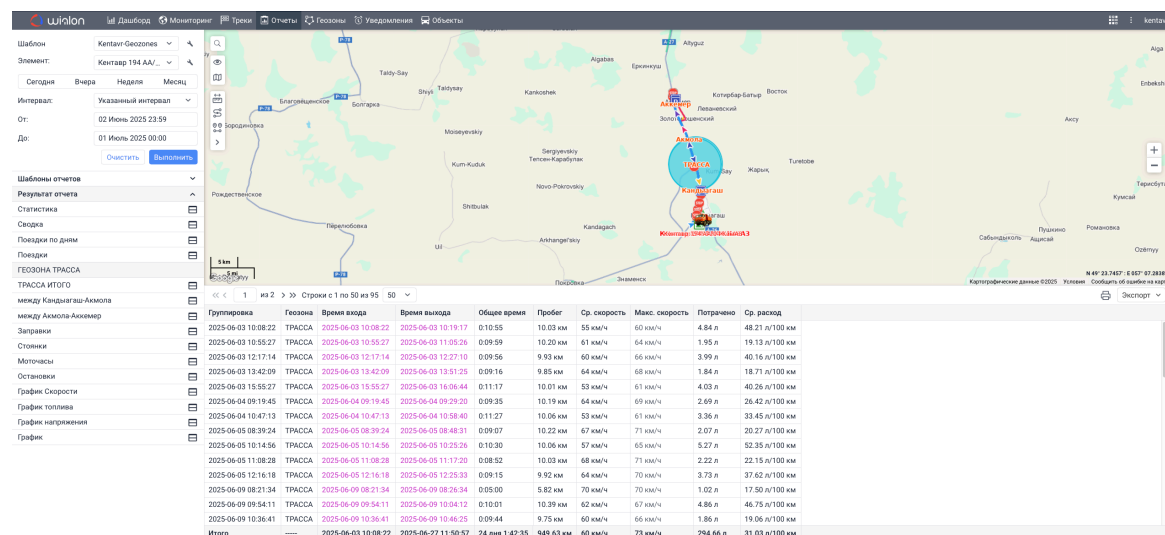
wialon Дашборд Мониторинг Треки Отчеты Геозоны Уведомления Объекты kentav

Шаблон Kentavr-Geozones
Элемент: Кентавр 194 AA/...
Сегодня Вчера Неделя Месяц
Интервал: Указанный интервал
От: 02 Июнь 2025 23:59
До: 01 Июль 2025 00:00
Очистить Выполнить

Шаблоны отчетов
Результат отчета
Статистика
Сводка
Поездки по дням
Поездки
ГЕОЗОНА ТРАССА
ТРАССА ИТОГО
между Кандыагаш-Акмола
между Акмола-Аккемер
Заправки
Стоянки
Моточасы
Остановки
График Скорости
График топлива
График напряжения
График

Altyguz Algabas Еркинкуш Taldy-Say Shiyli Taldysay Kankoshek Благовещенское Болгарка Аккемир Котирбар-Батыр Восток Левановский Золотая Бородиновка Moiseyevskiy Акмола Aксу Sergiyevskiy Тепсен-Карабулак Kum-Kuduk ТРАССА Жарык Turetobe Кандыагаш Novo-Pokrovskiy Рождественское Shitbulak Kandagach Перелюбовка Кентавр 194 AA/AЗ Arkhangel'skiy Сабындыколь Ащисай Пушкино Романовка Кумсай Озёрный Знаменск Покровка Embeksh Терисбутак
5 km 5 mi
N 49° 23.7457' : E 057° 07.2838
Картографические данные ©2025 Условия Сообщить об ошибке на карте

1 из 2 Строки с 1 по 50 из 95 50 Экспорт

| Группировка | Геозона | Время входа | Время выхода | Общее время | Пробег | Ср. скорость | Макс. скорость | Потрачено | Ср. расход |
|---|---|---|---|---|---|---|---|---|---|
| 2025-06-03 10:08:22 | ТРАССА | 2025-06-03 10:08:22 | 2025-06-03 10:19:17 | 0:10:55 | 10.03 км | 55 км/ч | 60 км/ч | 4.84 л | 48.21 л/100 км |
| 2025-06-03 10:55:27 | ТРАССА | 2025-06-03 10:55:27 | 2025-06-03 11:05:26 | 0:09:59 | 10.20 км | 61 км/ч | 64 км/ч | 1.95 л | 19.13 л/100 км |
| 2025-06-03 12:17:14 | ТРАССА | 2025-06-03 12:17:14 | 2025-06-03 12:27:10 | 0:09:56 | 9.93 км | 60 км/ч | 66 км/ч | 3.99 л | 40.16 л/100 км |
| 2025-06-03 13:42:09 | ТРАССА | 2025-06-03 13:42:09 | 2025-06-03 13:51:25 | 0:09:16 | 9.85 км | 64 км/ч | 68 км/ч | 1.84 л | 18.71 л/100 км |
| 2025-06-03 15:55:27 | ТРАССА | 2025-06-03 15:55:27 | 2025-06-03 16:06:44 | 0:11:17 | 10.01 км | 53 км/ч | 61 км/ч | 4.03 л | 40.26 л/100 км |
| 2025-06-04 09:19:45 | ТРАССА | 2025-06-04 09:19:45 | 2025-06-04 09:29:20 | 0:09:35 | 10.19 км | 64 км/ч | 69 км/ч | 2.69 л | 26.42 л/100 км |
| 2025-06-04 10:47:13 | ТРАССА | 2025-06-04 10:47:13 | 2025-06-04 10:58:40 | 0:11:27 | 10.06 км | 53 км/ч | 61 км/ч | 3.36 л | 33.45 л/100 км |
| 2025-06-05 08:39:24 | ТРАССА | 2025-06-05 08:39:24 | 2025-06-05 08:48:31 | 0:09:07 | 10.22 км | 67 км/ч | 71 км/ч | 2.07 л | 20.27 л/100 км |
| 2025-06-05 10:14:56 | ТРАССА | 2025-06-05 10:14:56 | 2025-06-05 10:25:26 | 0:10:30 | 10.06 км | 57 км/ч | 65 км/ч | 5.27 л | 52.35 л/100 км |
| 2025-06-05 11:08:28 | ТРАССА | 2025-06-05 11:08:28 | 2025-06-05 11:17:20 | 0:08:52 | 10.03 км | 68 км/ч | 71 км/ч | 2.22 л | 22.15 л/100 км |
| 2025-06-05 12:16:18 | ТРАССА | 2025-06-05 12:16:18 | 2025-06-05 12:25:33 | 0:09:15 | 9.92 км | 64 км/ч | 70 км/ч | 3.73 л | 37.62 л/100 км |
| 2025-06-09 08:21:34 | ТРАССА | 2025-06-09 08:21:34 | 2025-06-09 08:26:34 | 0:05:00 | 5.82 км | 70 км/ч | 73 км/ч | 1.02 л | 17.50 л/100 км |
| 2025-06-09 09:54:11 | ТРАССА | 2025-06-09 09:54:11 | 2025-06-09 10:04:12 | 0:10:01 | 10.39 км | 62 км/ч | 67 км/ч | 4.86 л | 46.75 л/100 км |
| 2025-06-09 10:36:41 | ТРАССА | 2025-06-09 10:36:41 | 2025-06-09 10:46:25 | 0:09:44 | 9.75 км | 60 км/ч | 66 км/ч | 1.86 л | 19.06 л/100 км |
| Итого | ----- | 2025-06-03 10:08:22 | 2025-06-27 11:50:57 | 24 дня 1:42:35 | 949.63 км | 60 км/ч | 73 км/ч | 294.66 л | 31.03 л/100 км |